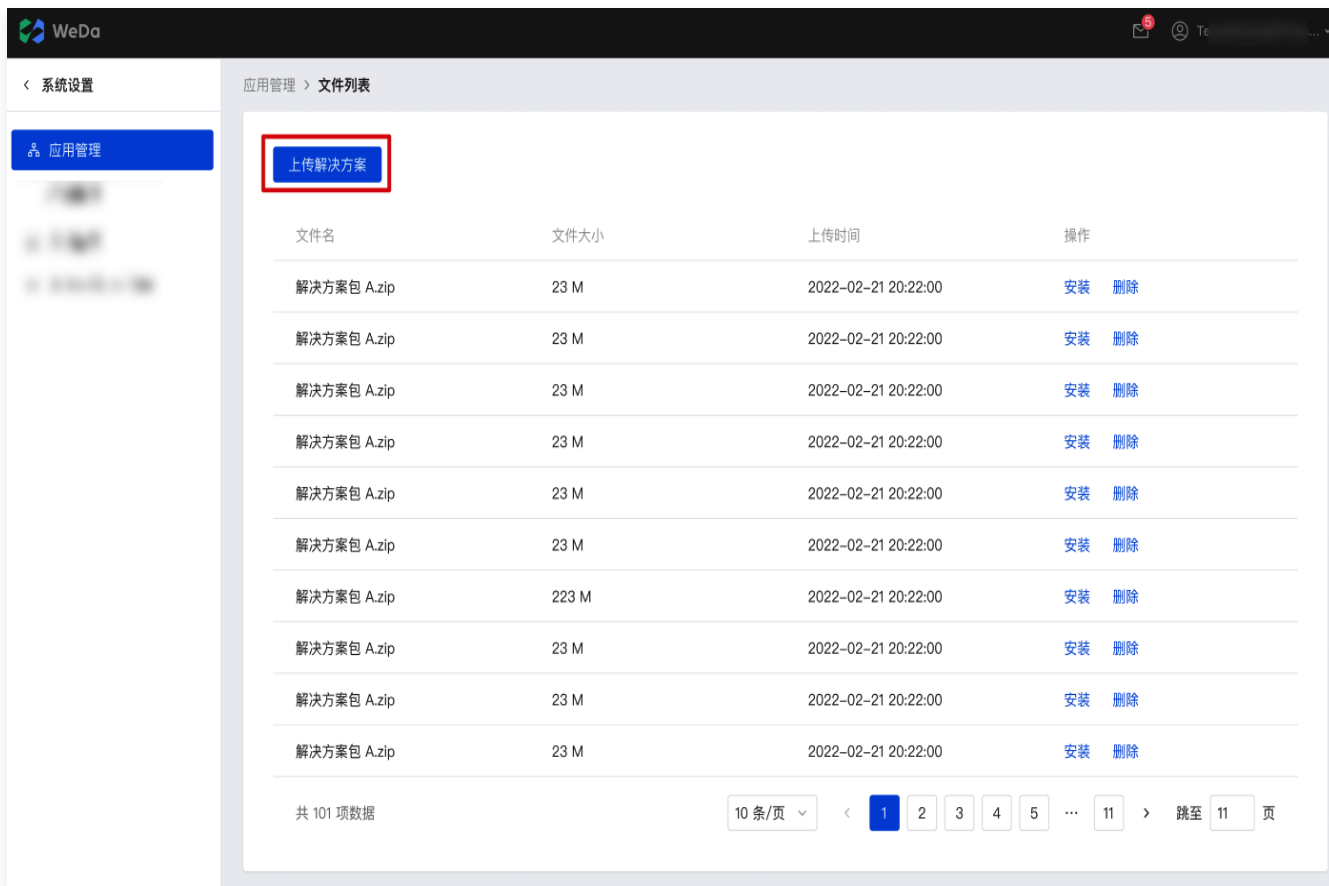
WeDa

5 Te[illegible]

< 系统设置

应用管理

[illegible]

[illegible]

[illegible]

应用管理 > 文件列表

上传解决方案

| 文件名 | 文件大小 | 上传时间 | 操作 |
|---|---|---|---|
| 解决方案包 A.zip | 23 M | 2022-02-21 20:22:00 | 安装 删除 |
| 解决方案包 A.zip | 23 M | 2022-02-21 20:22:00 | 安装 删除 |
| 解决方案包 A.zip | 23 M | 2022-02-21 20:22:00 | 安装 删除 |
| 解决方案包 A.zip | 23 M | 2022-02-21 20:22:00 | 安装 删除 |
| 解决方案包 A.zip | 23 M | 2022-02-21 20:22:00 | 安装 删除 |
| 解决方案包 A.zip | 23 M | 2022-02-21 20:22:00 | 安装 删除 |
| 解决方案包 A.zip | 223 M | 2022-02-21 20:22:00 | 安装 删除 |
| 解决方案包 A.zip | 23 M | 2022-02-21 20:22:00 | 安装 删除 |
| 解决方案包 A.zip | 23 M | 2022-02-21 20:22:00 | 安装 删除 |
| 解决方案包 A.zip | 23 M | 2022-02-21 20:22:00 | 安装 删除 |

共 101 项数据

10 条/页 < 1 2 3 4 5 ··· 11 > 跳至 11 页